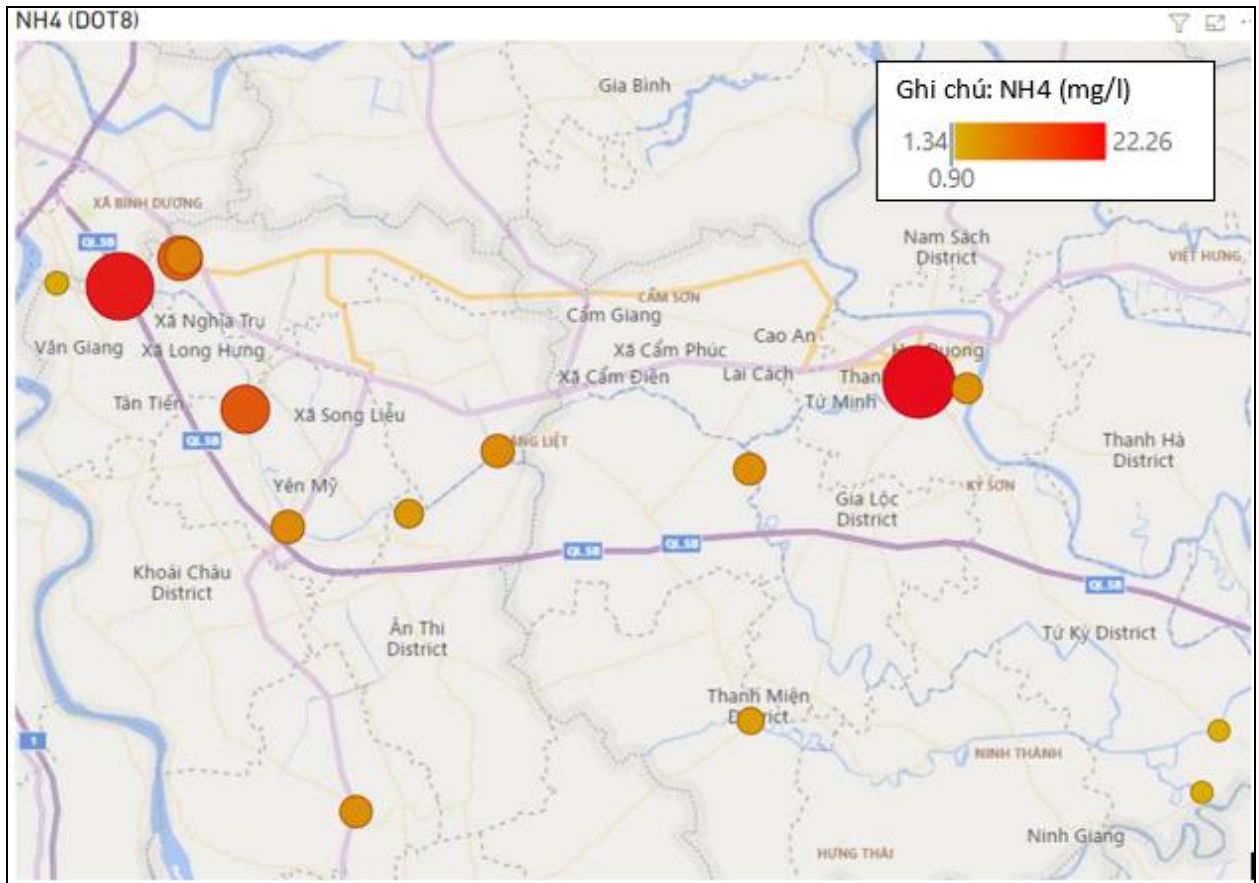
NH4 (DOT8)

Ghi chú: NH4 (mg/l)
1.34 22.26
0.90

Gia Bình
XÃ BÌNH DƯƠNG
QL.5B
Văn Giang
Xã Nghĩa Trụ
Xã Long Hưng
Tân Tiến
Xã Song Liễu
QL.5B
Yên Mỹ
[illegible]NG LIỆT
CẨM SƠN
Cẩm Giang
Xã Cẩm Phúc
Xã Cẩm Điền
Cao An
Lai Cách
Nam Sách District
VIỆT HƯNG
H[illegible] Dương
Than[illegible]
Tứ Minh
Thanh Hà District
KỲ SƠN
Gia Lộc District
QL.5B
QL.5B
QL.5B
Khoái Châu District
Ân Thi District
Tứ Kỳ District
Thanh Miện D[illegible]strict
NINH THÀNH
1
Ninh Giang
HƯNG THÁI